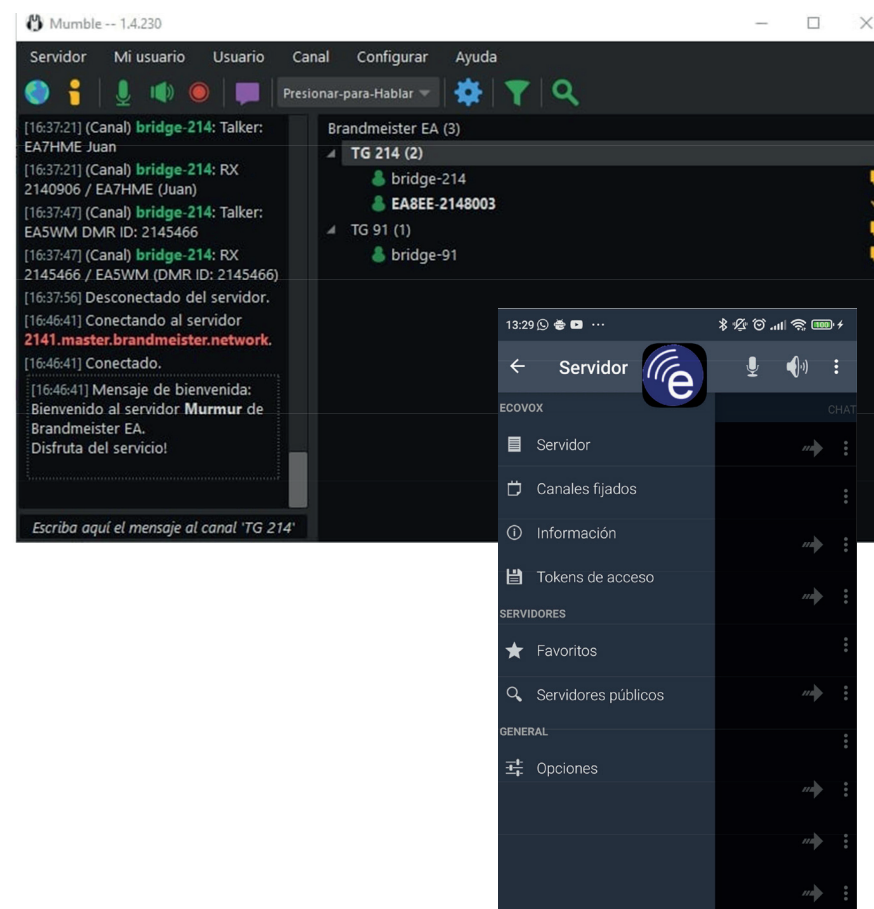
Mumble -- 1.4.230

Servidor Mi usuario Usuario Canal Configurar Ayuda

Presionar-para-Hablar

[16:37:21] (Canal) bridge-214: Talker: EA7HME Juan
[16:37:21] (Canal) bridge-214: RX 2140906 / EA7HME (Juan)
[16:37:47] (Canal) bridge-214: Talker: EA5WM DMR ID: 2145466
[16:37:47] (Canal) bridge-214: RX 2145466 / EA5WM (DMR ID: 2145466)
[16:37:56] Desconectado del servidor.
[16:46:41] Conectando al servidor 2141.master.brandmeister.network.
[16:46:41] Conectado.
[16:46:41] Mensaje de bienvenida: Bienvenido al servidor Murmur de Brandmeister EA. Disfruta del servicio!

Escriba aquí el mensaje al canal 'TG 214'

Brandmeister EA (3)
TG 214 (2)
bridge-214
EA8EE-2148003
TG 91 (1)
bridge-91

13:29 ...

Servidor

ECOVOX
CHAT
Servidor
Canales fijados
Información
Tokens de acceso
SERVIDORES
Favoritos
Servidores públicos
GENERAL
Opciones